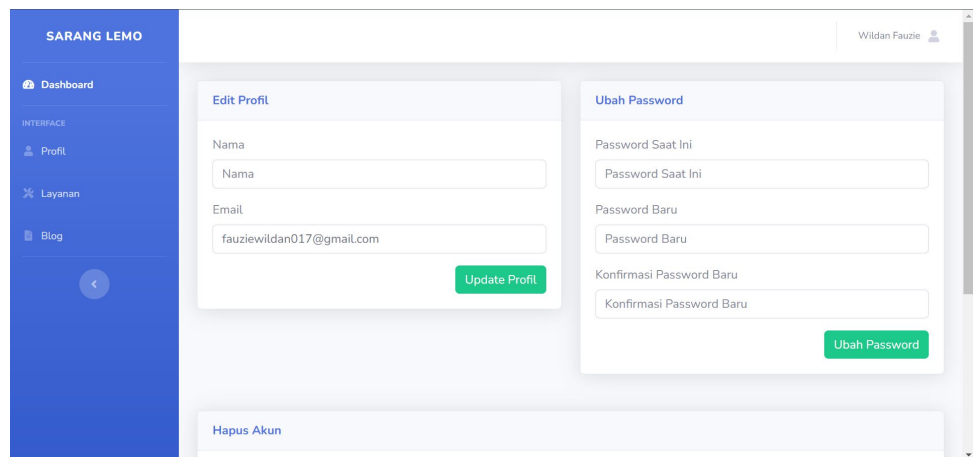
SARANG LEMO

Dashboard

INTERFACE

Profil

Layanan

Blog

Wildan Fauzie

Edit Profil

Nama

Nama

Email

fauziewildan017@gmail.com

Update Profil

Ubah Password

Password Saat Ini

Password Saat Ini

Password Baru

Password Baru

Konfirmasi Password Baru

Konfirmasi Password Baru

Ubah Password

Hapus Akun